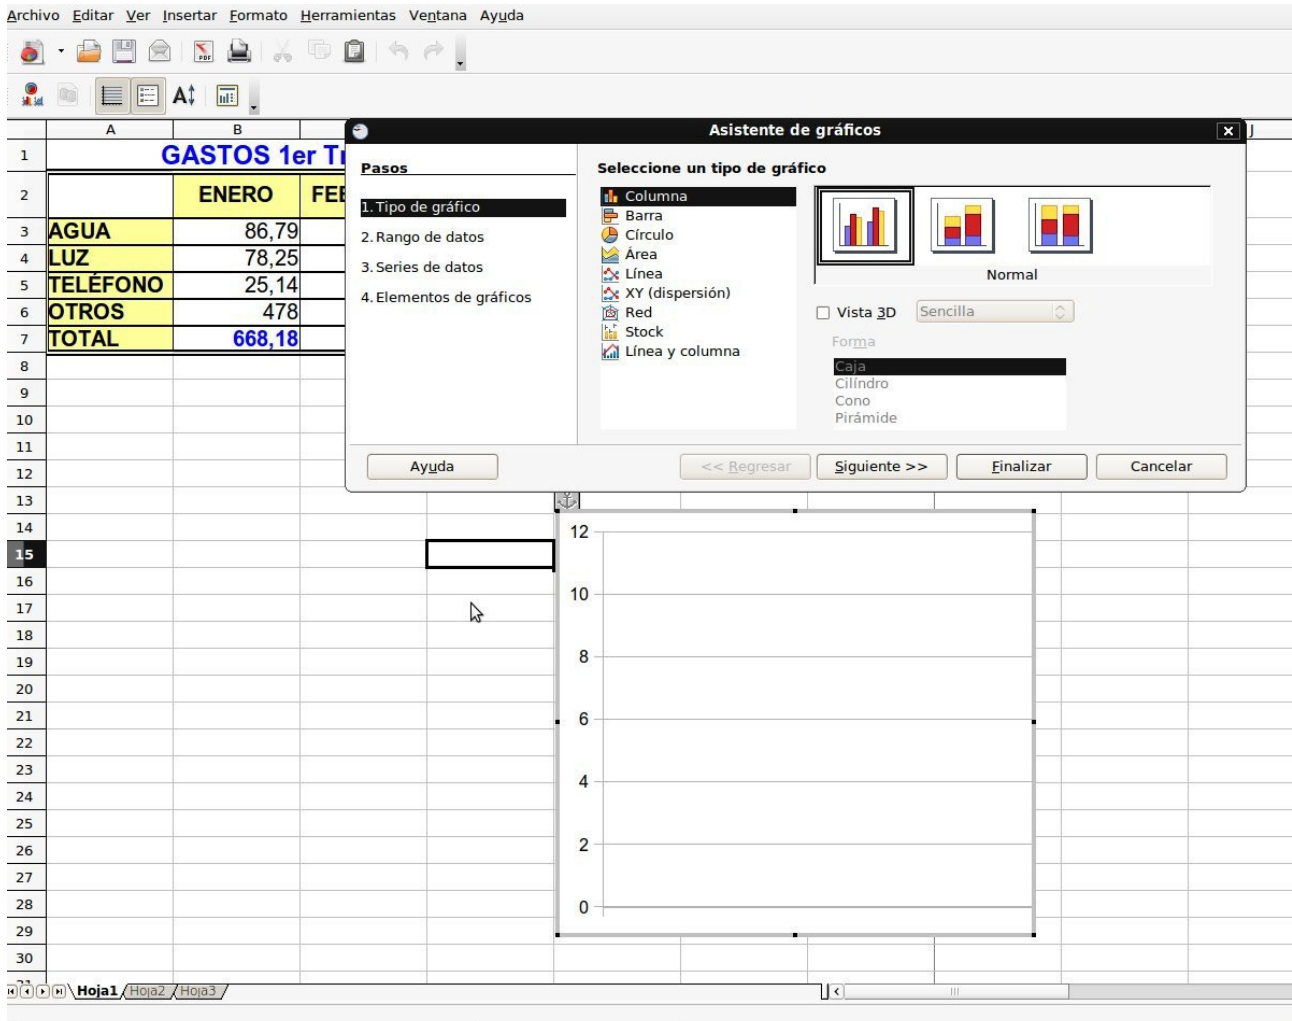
Archivo Editar Ver Insertar Formato Herramientas Ventana Ayuda

| | A | B |
|---|---|---|
| 1 | GASTOS 1er Tr | |
| 2 | | ENERO | FEB
| 3 | AGUA | 86,79 |
| 4 | LUZ | 78,25 |
| 5 | TELÉFONO | 25,14 |
| 6 | OTROS | 478 |
| 7 | TOTAL | 668,18 |

Asistente de gráficos

Pasos
1. Tipo de gráfico
2. Rango de datos
3. Series de datos
4. Elementos de gráficos

Seleccione un tipo de gráfico
Columna
Barra
Círculo
Área
Línea
XY (dispersión)
Red
Stock
Línea y columna

Normal

Vista 3D Sencilla

Forma
Caja
Cilindro
Cono
Pirámide

Ayuda
<< Regresar
Siguiente >>
Finalizar
Cancelar

12
10
8
6
4
2
0

8 9 10 11 12 13 14 15 16 17 18 19 20 21 22 23 24 25 26 27 28 29 30

Hoja1 Hoja2 Hoja3